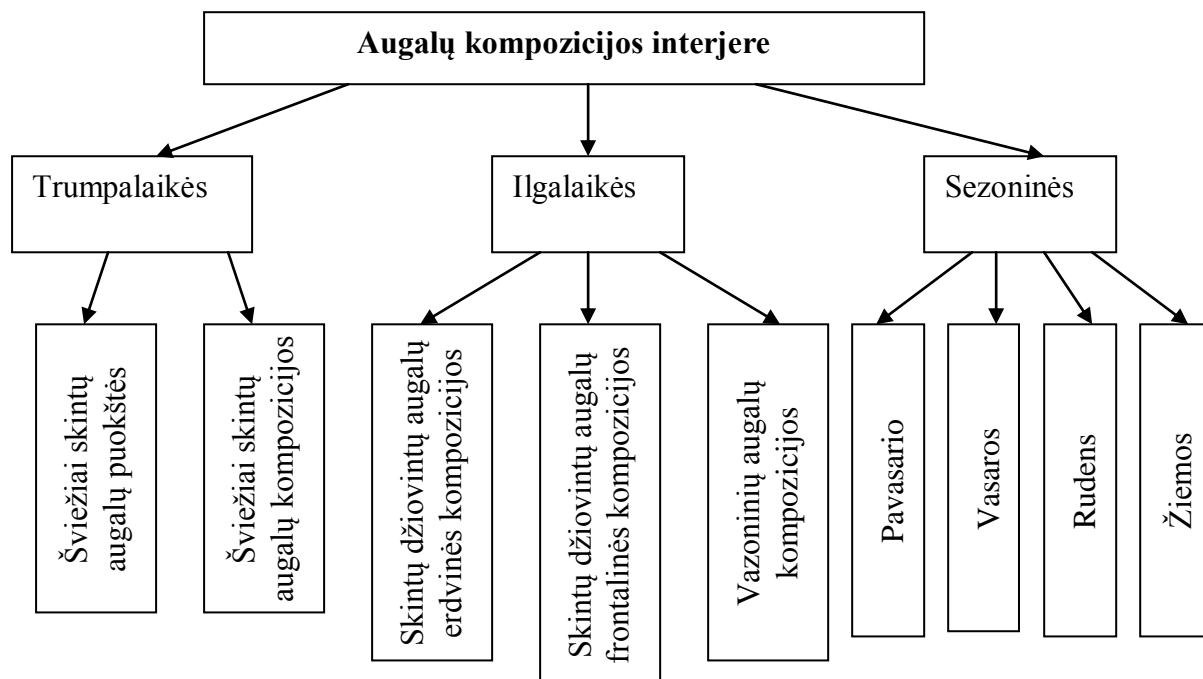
Augalų kompozicijos interjere

Trumpalaikės

Ilgalaikės

Sezoninės

Šviežiai skintų augalų puokštės

Šviežiai skintų augalų kompozicijos

Skintų džiovintų augalų erdvinės kompozicijos

Skintų džiovintų augalų frontalinės kompozicijos

Vazoninių augalų kompozicijos

Pavasario

Vasaros

Rudens

Žiemos